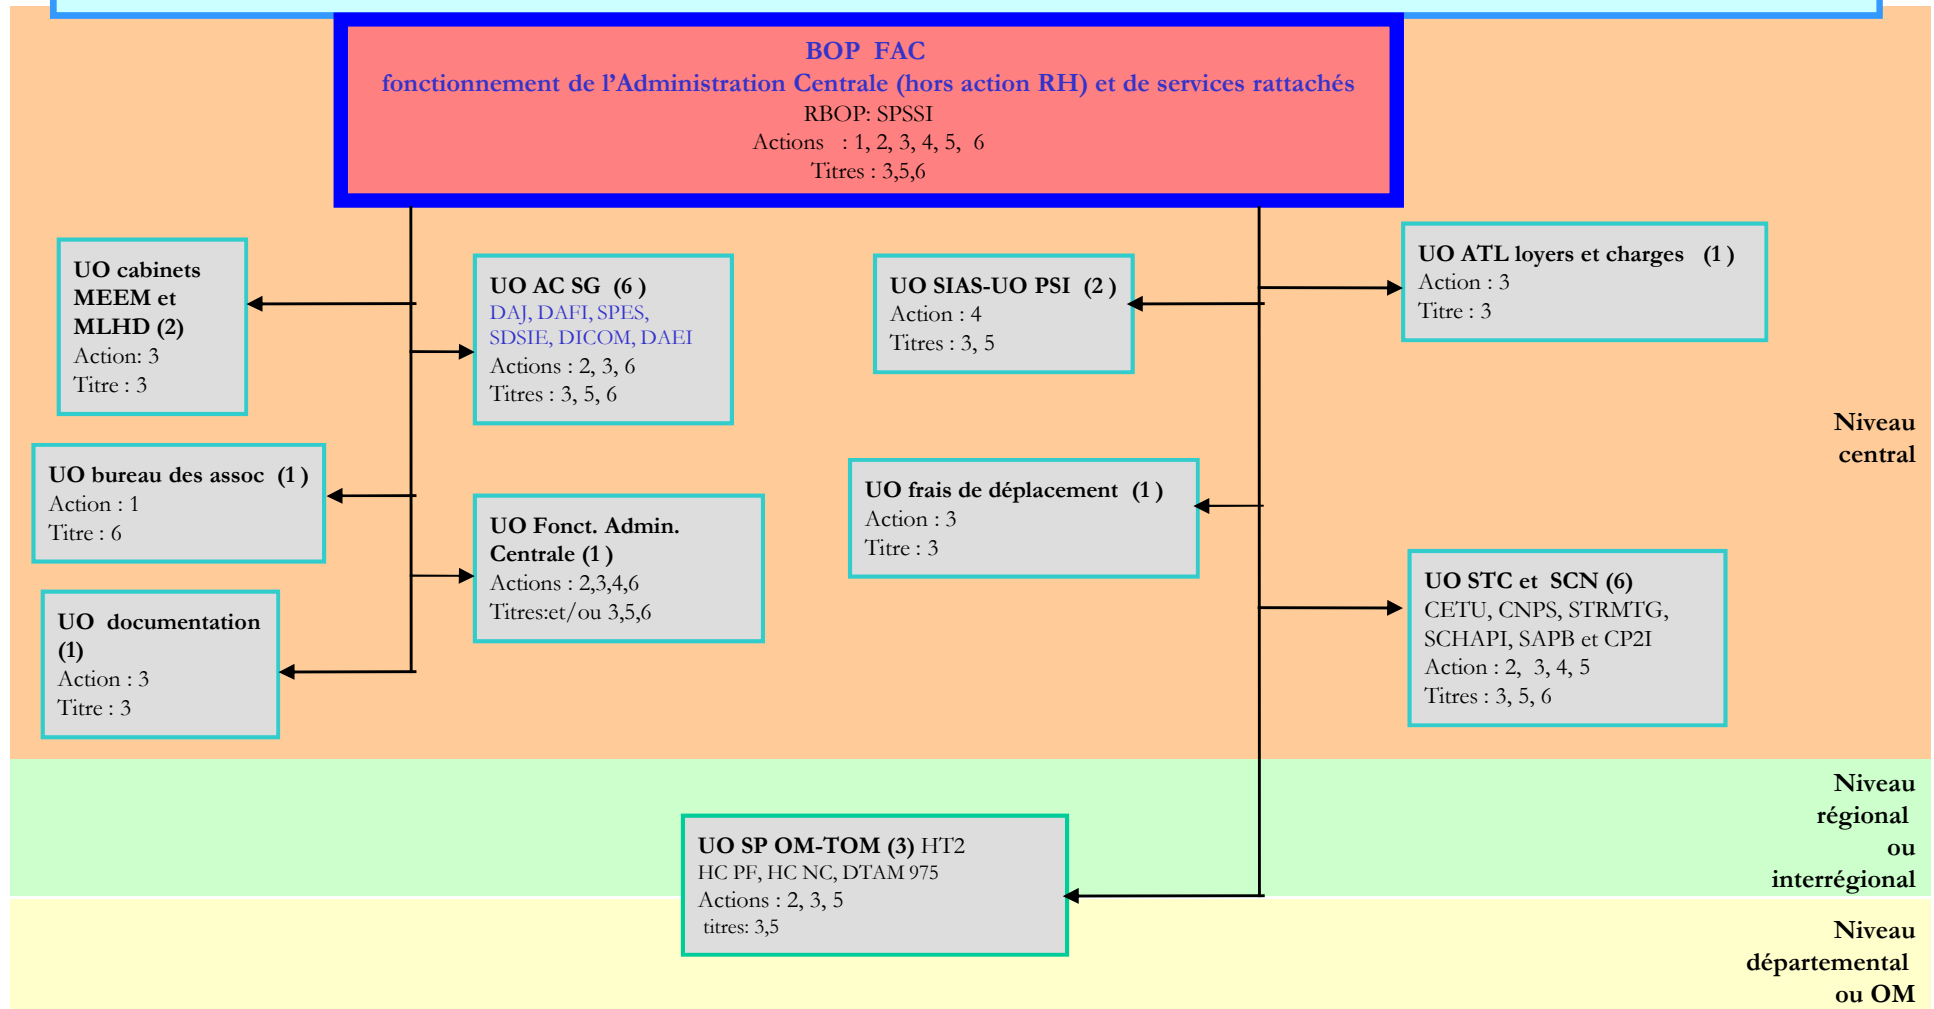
BOP FAC
fonctionnement de l'Administration Centrale (hors action RH) et de services rattachés
RBOP: SPSSI
Actions : 1, 2, 3, 4, 5, 6
Titres : 3,5,6

UO cabinets MEEM et MLHD (2)
Action: 3
Titre : 3

UO AC SG (6 )
DAJ, DAFI, SPES, SDSIE, DICOM, DAEI
Actions : 2, 3, 6
Titres : 3, 5, 6

UO SIAS-UO PSI (2 )
Action : 4
Titres : 3, 5

UO ATL loyers et charges (1 )
Action : 3
Titre : 3

Niveau central

UO bureau des assoc (1 )
Action : 1
Titre : 6

UO Fonct. Admin. Centrale (1 )
Actions : 2,3,4,6
Titres:et/ou 3,5,6

UO frais de déplacement (1 )
Action : 3
Titre : 3

UO documentation (1)
Action : 3
Titre : 3

UO STC et SCN (6)
CETU, CNPS, STRMTG, SCHAPI, SAPB et CP2I
Action : 2, 3, 4, 5
Titres : 3, 5, 6

Niveau régional ou interrégional

UO SP OM-TOM (3) HT2
HC PF, HC NC, DTAM 975
Actions : 2, 3, 5
titres: 3,5

Niveau départemental ou OM